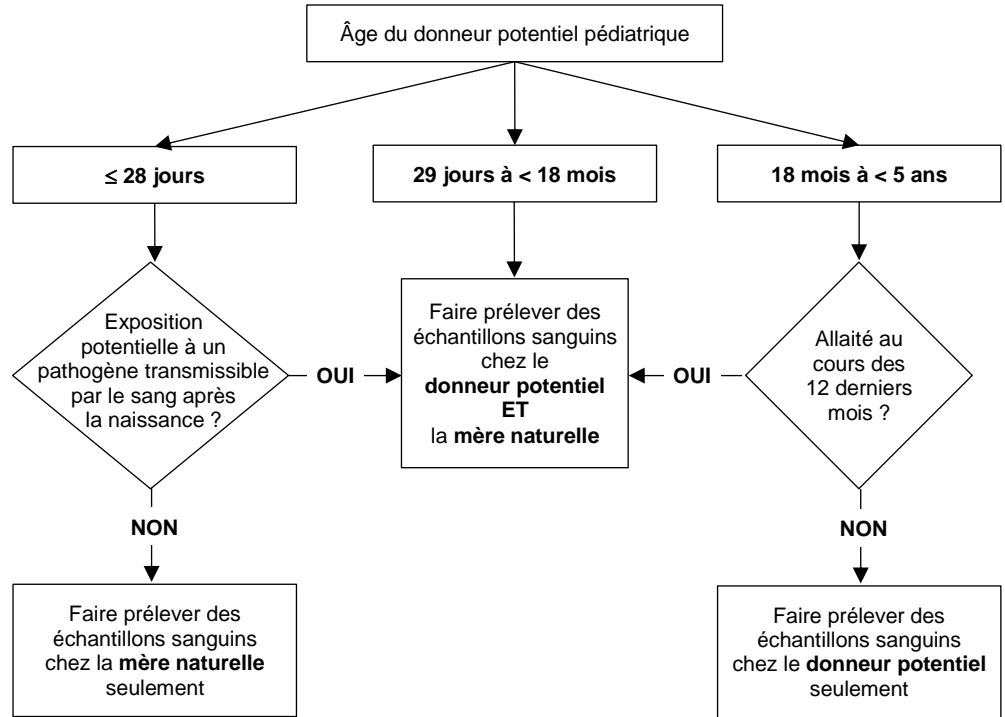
Âge du donneur potentiel pédiatrique

≤ 28 jours

29 jours à < 18 mois

18 mois à < 5 ans

Exposition potentielle à un pathogène transmissible par le sang après la naissance ?

OUI

Faire prélever des échantillons sanguins chez le **donneur potentiel** **ET** la **mère naturelle**

OUI

Allaité au cours des 12 derniers mois ?

NON

Faire prélever des échantillons sanguins chez la **mère naturelle** seulement

NON

Faire prélever des échantillons sanguins chez le **donneur potentiel** seulement